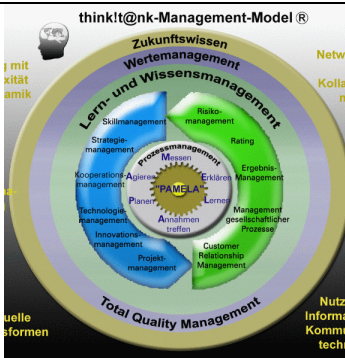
think!t@nk-Management-Model ®

g mit
xität
amik

Netw

Kolla
n

a

uelle
sformen

Nutz
Inform
Kommu
techn

Zukunftswissen

Wertemanagement

Lern- und Wissensmanagement

Skillmanagement

Strategie-management

Kooperations-management

Technologie-management

Innovations-management

Projekt-management

Risiko-management

Rating

Ergebnis-Management

Management gesellschaftlicher Prozesse

Customer Relationship Management

Prozessmanagement

Messen

Agieren

Erklären

"PAMELA"

Planen

Lernen

Annahmen treffen

Total Quality Management